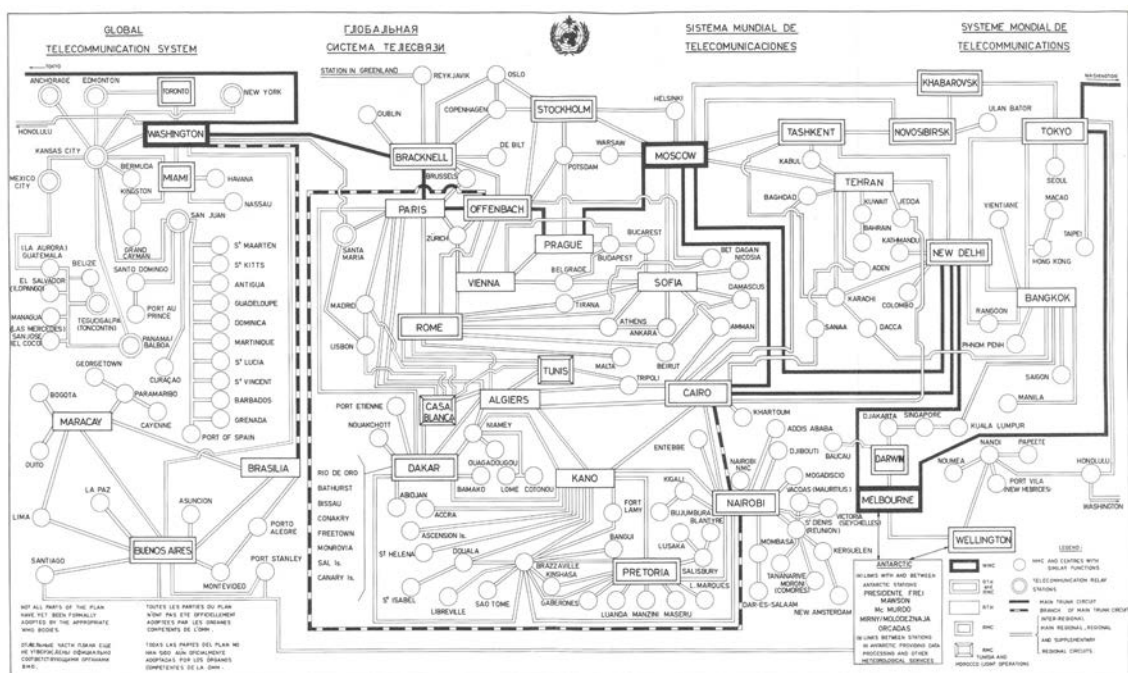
GLOBAL TELECOMMUNICATION SYSTEM

ГЛОБАЛЬНАЯ СИСТЕМА ТЕЛЕСВЯЗИ

SISTEMA MUNDIAL DE TELECOMUNICACIONES

SYSTEME MONDIAL DE TELECOMMUNICATIONS

TOKYO
ANCHORAGE
EDMONTON
TORONTO
NEW YORK
HONOLULU
WASHINGTON
KANSAS CITY
MEXICO CITY
BERMUDA
KINGSTON
MIAMI
HAVANA
NASSAU
SAN JUAN
GRAND CAYMAN
(LA AURORA) GUATEMALA
BELIZE
SANTO DOMINGO
EL SALVADOR (ILOPANGO)
PORT AU PRINCE
MANAGUA (LAS MERCEDES)
TEGUCIGALPA (TONCONTIN)
SAN JOSE (EL COCO)
PANAMA/BALBOA
St MAARTEN
St KITTS
ANTIGUA
GUADELOUPE
DOMINICA
MARTINIQUE
St LUCIA
St VINCENT
BARBADOS
GRENADA
PORT OF SPAIN
GEORGETOWN
BOGOTA
PARAMARIBO
CURAÇAO
CAYENNE
MARACAY
QUITO
LA PAZ
LIMA
BRASILIA
ASUNCION
PORTO ALEGRE
SANTIAGO
BUENOS AIRES
MONTEVIDEO
PORT STANLEY

STATION IN GREENLAND
REYKJAVIK
OSLO
DUBLIN
COPENHAGEN
STOCKHOLM
HELSINKI
BRACKNELL
DE BILT
WARSAW
BRUSSELS
POTSDAM
MOSCOW
PARIS
OFFENBACH
ZURICH
PRAGUE
BUCAREST
BUDAPEST
SANTA MARIA
VIENNA
BELGRADE
SOFIA
MADRID
LISBON
ROME
TIRANA
ATHENS
ANKARA
BET DAGAN
NICOSIA
DAMASCUS
AMMAN
BEIRUT
MALTA
TRIPOLI
TUNIS
CASA BLANCA
ALGIERS
CAIRO
PORT ETIENNE
NOUAKCHOTT
NIAMEY
OUAGADOUGOU
BAMAKO
LOME
COTONOU
DAKAR
RIO DE ORO
BATHURST
BISSAU
CONAKRY
FREETOWN
MONROVIA
SAL Is.
CANARY Is.
ABIDJAN
ACCRA
ASCENSION Is.
St HELENA
DOUALA
St ISABEL
LIBREVILLE
SAO TOME
BRAZZAVILLE KINSHASA
KANO
FORT LAMY
BANGUI
KHARTOUM
ENTEBBE
KIGALI
BUJUMBURA
BLANTYRE
LUSAKA
SALISBURY
PRETORIA
L. MARQUES
GABERONES
LUANDA
MANZINI
MASERU
NAIROBI
NAIROBI NMC
ADDIS ABABA
DJIBOUTI
MOGADISCIO
VACOAS (MAURITIUS)
VICTORIA (SEYCHELLES)
St DENIS (REUNION)
MOMBASA
TANANARIVE
MORONI (COMORES)
KERGUELEN
DAR-ES-SALAAM
NEW AMSTERDAM

KHABAROVSK
ULAN BATOR
TASHKENT
NOVOSIBIRSK
TOKYO
KABUL
TEHRAN
BAGHDAD
KUWAIT
JEDDA
BAHRAIN
KATHMANDU
SEOUL
MACAO
TAIPEI
VIENTIANE
HONG KONG
NEW DELHI
ADEN
KARACHI
COLOMBO
SANAA
DACCA
RANGOON
BANGKOK
PHNOM PENH
SAIGON
MANILA
DJAKARTA
SINGAPORE
KUALA LUMPUR
BAUCAU
DARWIN
NANDI
PAPEETE
NOUMEA
PORT VILA (NEW HEBRIDES)
HONOLULU
WASHINGTON
MELBOURNE
WELLINGTON

ANTARCTIC
(a) LINKS WITH AND BETWEEN ANTARCTIC STATIONS
PRESIDENTE FREI
MAWSON
Mc MURDO
MIRNY/MOLODEZNAJA
ORCADAS
(b) LINKS BETWEEN STATIONS IN ANTARCTIC PROVIDING DATA PROCESSING AND OTHER METEOROLOGICAL SERVICES

LEGEND
WMC
NMC AND CENTRES WITH SIMILAR FUNCTIONS
RTH WITH WMC
RTH
RMC
TELECOMMUNICATION RELAY STATIONS
MAIN TRUNK CIRCUIT
BRANCH OF MAIN TRUNK CIRCUIT
INTER-REGIONAL, MAIN REGIONAL, REGIONAL AND SUPPLEMENTARY REGIONAL CIRCUITS
RMC TUNISIA AND MOROCCO (JOINT OPERATION)

NOT ALL PARTS OF THE PLAN HAVE YET BEEN FORMALLY ADOPTED BY THE APPROPRIATE WMO BODIES.

TOUTES LES PARTIES DU PLAN N'ONT PAS ETE OFFICIELLEMENT ADOPTEES PAR LES ORGANES COMPETENTS DE L'OMM.

ОТДЕЛЬНЫЕ ЧАСТИ ПЛАНА ЕЩЕ НЕ УТВЕРЖДЕНЫ ОФИЦИАЛЬНО СООТВЕТСТВУЮЩИМИ ОРГАНАМИ ВМО.

TODAS LAS PARTES DEL PLAN NO HAN SIDO AUN OFICIALMENTE ADOPTADAS POR LOS ORGANOS COMPETENTES DE LA OMM.